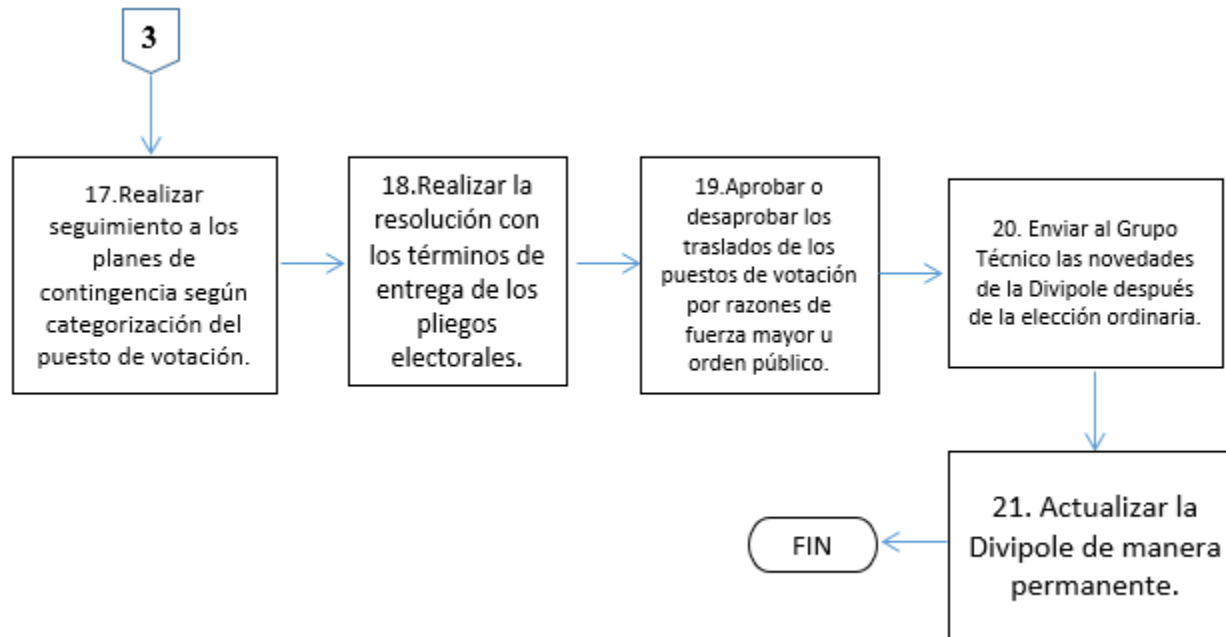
3

17.Realizar seguimiento a los planes de contingencia según categorización del puesto de votación.

18.Realizar la resolución con los términos de entrega de los pliegos electorales.

19.Aprobar o desaprobar los traslados de los puestos de votación por razones de fuerza mayor u orden público.

20. Enviar al Grupo Técnico las novedades de la Divipole después de la elección ordinaria.

21. Actualizar la Divipole de manera permanente.

FIN